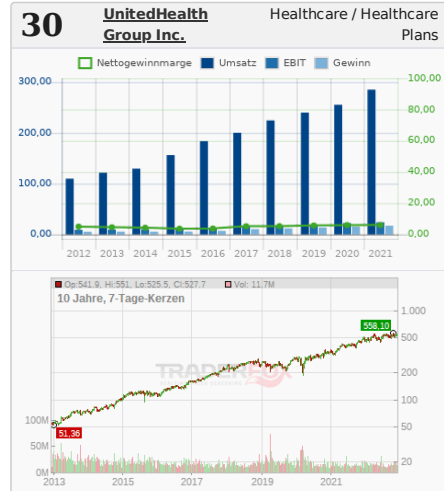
30 UnitedHealth Group Inc.

Healthcare / Healthcare Plans

Nettogewinnmarge Umsatz EBIT Gewinn

300,00
200,00
100,00
0,00

100,00
80,00
60,00
40,00
20,00
0,00

2012 2013 2014 2015 2016 2017 2018 2019 2020 2021

Op:541,9, Hi:551, Lo:525,5, Cl:527,7 Vol: 11,7M

10 Jahre, 7-Tage-Kerzen

1.000
558,10
500
200
100
50
51,36
20

100M
50M
0M

2013 2015 2017 2019 2021

TRADINGVIEW